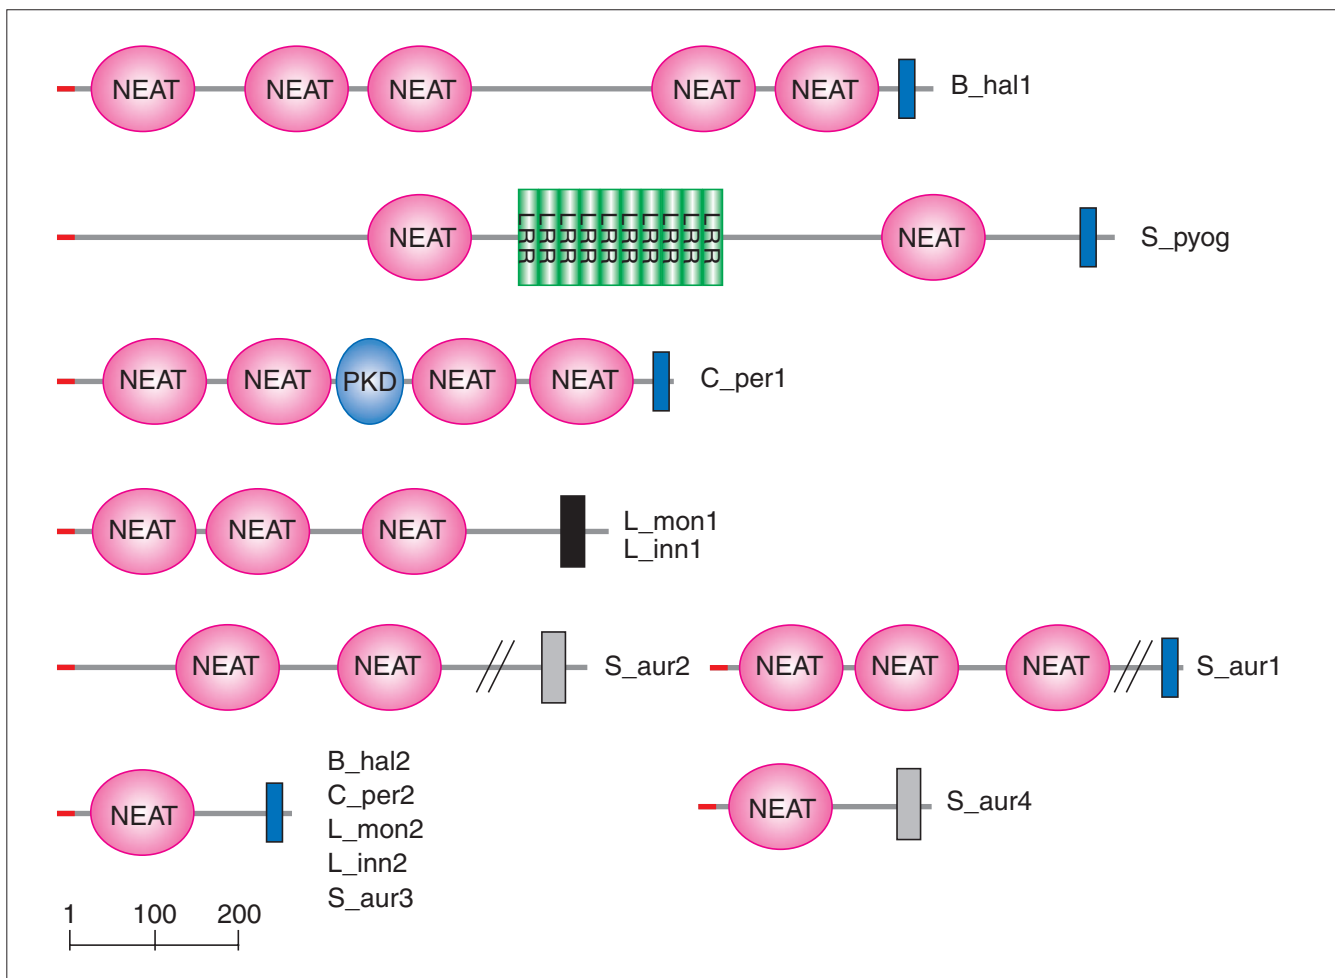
NEAT NEAT NEAT NEAT NEAT B_hal1

NEAT LRR LRR LRR LRR LRR LRR LRR LRR LRR LRR NEAT S_pyog

NEAT NEAT PKD NEAT NEAT C_per1

NEAT NEAT NEAT L_mon1
L_inn1

NEAT NEAT S_aur2 NEAT NEAT NEAT S_aur1

NEAT B_hal2
C_per2
L_mon2
L_inn2
S_aur3

NEAT S_aur4

1 100 200